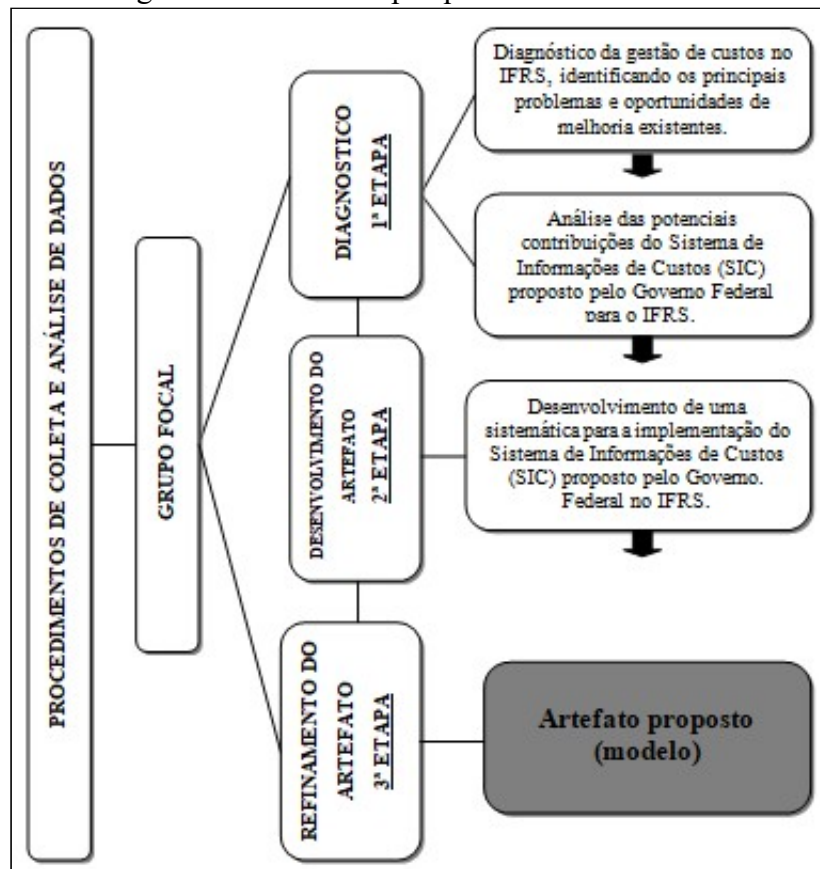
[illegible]

PROCEDIMENTOS DE COLETA E ANÁLISE DE DADOS

GRUPO FOCAL

DIAGNOSTICO
1ª ETAPA

Diagnóstico da gestão de custos no IFRS, identificando os principais problemas e oportunidades de melhoria existentes.

Análise das potenciais contribuições do Sistema de Informações de Custos (SIC) proposto pelo Governo Federal para o IFRS.

DESENVOLVIMENTO DO ARTEFATO
2ª ETAPA

Desenvolvimento de uma sistemática para a implementação do Sistema de Informações de Custos (SIC) proposto pelo Governo. Federal no IFRS.

REFINAMENTO DO ARTEFATO
3ª ETAPA

Artefato proposto (modelo)